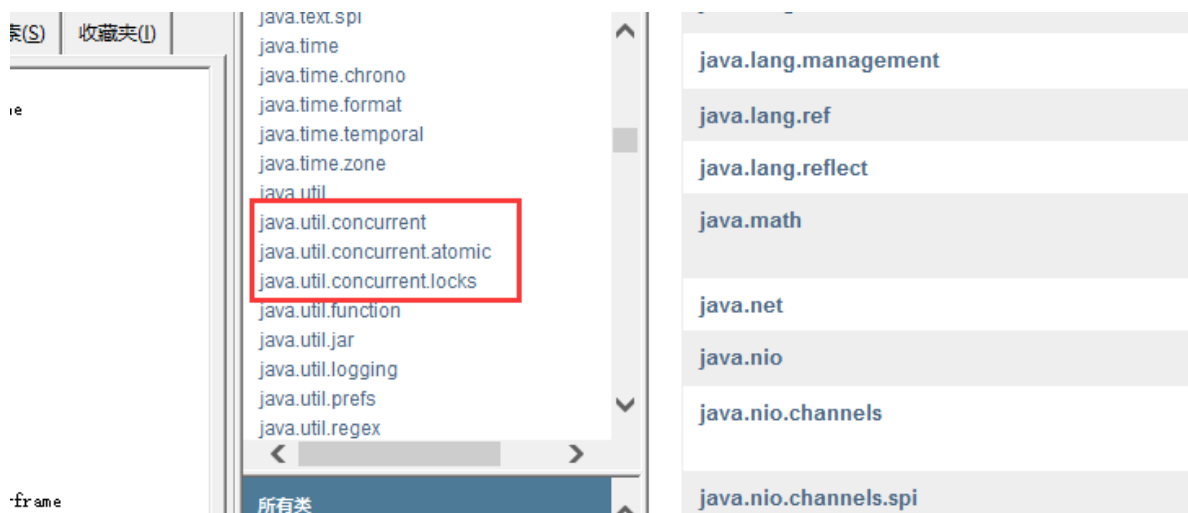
索(S) 收藏夹(I)

ne

-frame

java.text.spi
java.time
java.time.chrono
java.time.format
java.time.temporal
java.time.zone
java.util
java.util.concurrent
java.util.concurrent.atomic
java.util.concurrent.locks
java.util.function
java.util.jar
java.util.logging
java.util.prefs
java.util.regex

所有类

java.lang.management
java.lang.ref
java.lang.reflect
java.math
java.net
java.nio
java.nio.channels
java.nio.channels.spi